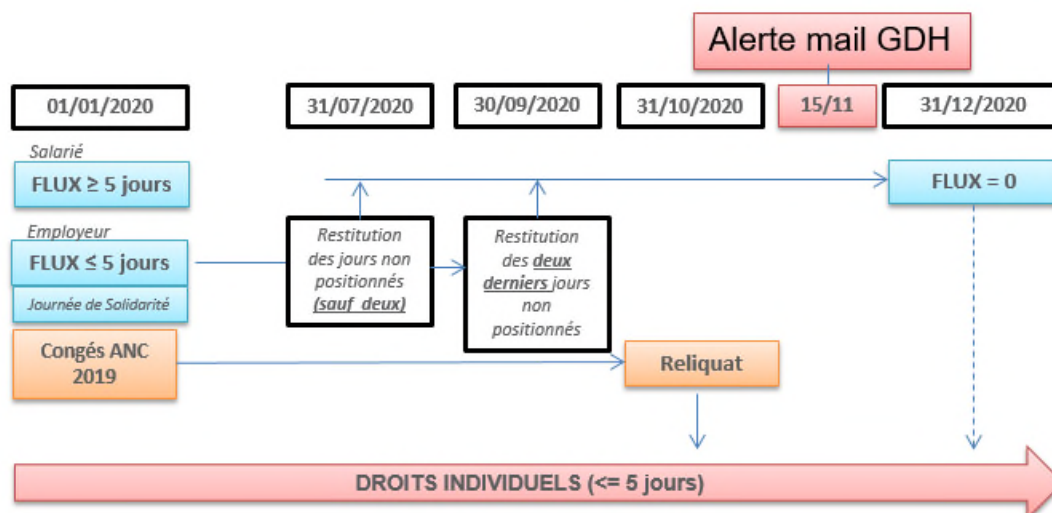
Alerte mail GDH

01/01/2020

31/07/2020

30/09/2020

31/10/2020

15/11

31/12/2020

Salarié

FLUX $\geq$ 5 jours

FLUX = 0

Employeur

FLUX $\leq$ 5 jours

Journée de Solidarité

Restitution des jours non positionnés (sauf deux)

Restitution des deux derniers jours non positionnés

Congés ANC 2019

Reliquat

DROITS INDIVIDUELS (<= 5 jours)